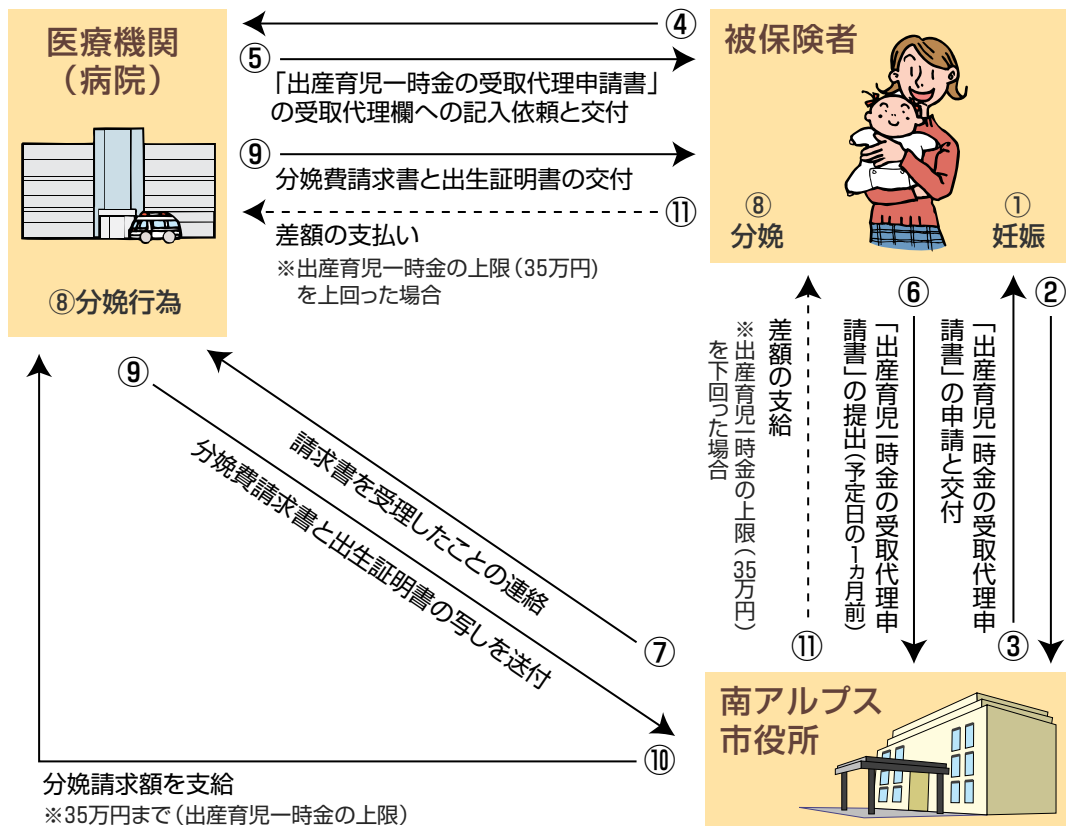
医療機関
（病院）

⑧分娩行為

④

⑤
「出産育児一時金の受取代理申請書」の受取代理欄への記入依頼と交付

⑨
分娩費請求書と出生証明書の交付

⑪
差額の支払い
※出産育児一時金の上限（35万円）を上回った場合

被保険者

⑧
分娩

①
妊娠

②

③

「出産育児一時金の受取代理申請書」の申請と交付

⑥
「出産育児一時金の受取代理申請書」の提出（予定日の1ヵ月前）

⑪
差額の支給
※出産育児一時金の上限（35万円）を下回った場合

⑦
請求書を受理したことの連絡

⑨
分娩費請求書と出生証明書の写しを送付

南アルプス市役所

⑩
分娩請求額を支給
※35万円まで（出産育児一時金の上限）